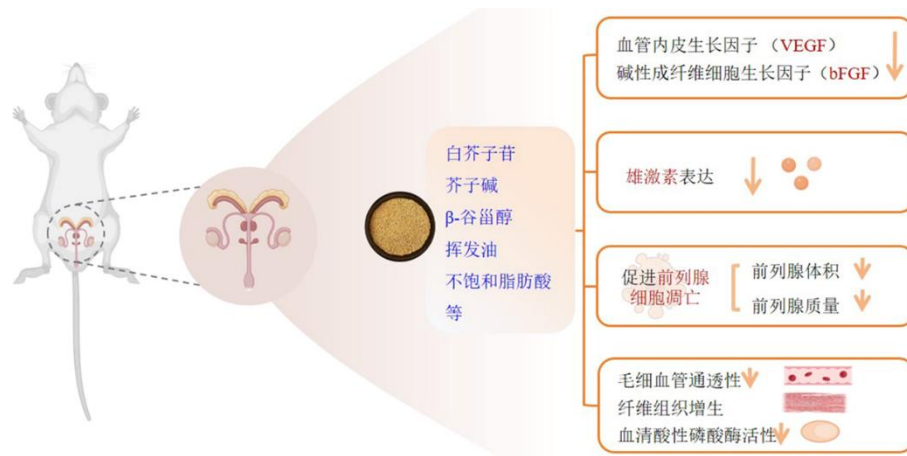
白芥子苷
芥子碱
β-谷甾醇
挥发油
不饱和脂肪酸
等

血管内皮生长因子（VEGF）
碱性成纤维细胞生长因子（bFGF）

雄激素表达

促进前列腺细胞凋亡
前列腺体积
前列腺质量

毛细血管通透性
纤维组织增生
血清酸性磷酸酶活性